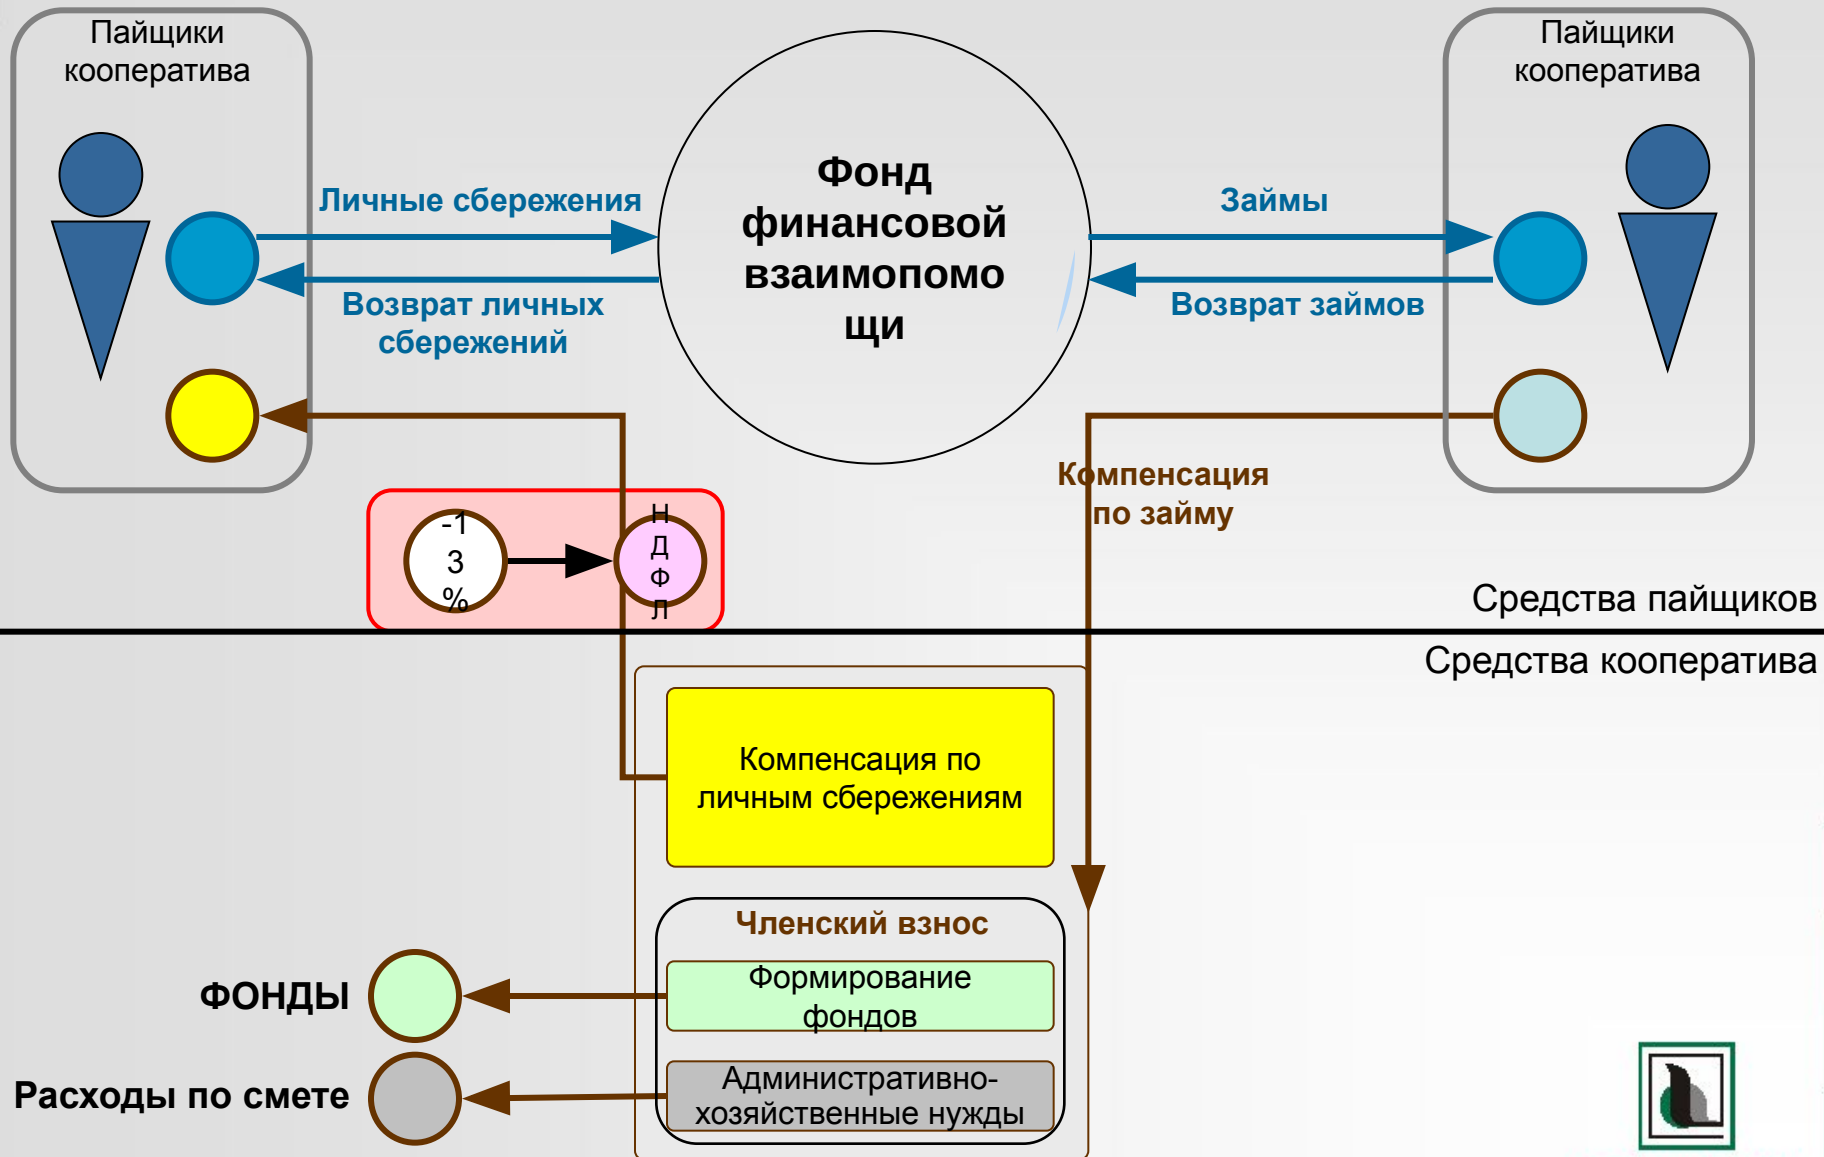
Пайщики кооператива

Пайщики кооператива

Личные сбережения

Фонд финансовой взаимопомощи

Займы

Возврат личных сбережений

Возврат займов

Компенсация по займу

-13%

НДФЛ

Средства пайщиков

Средства кооператива

Компенсация по личным сбережениям

Членский взнос

ФОНДЫ

Формирование фондов

Расходы по смете

Административно-хозяйственные нужды